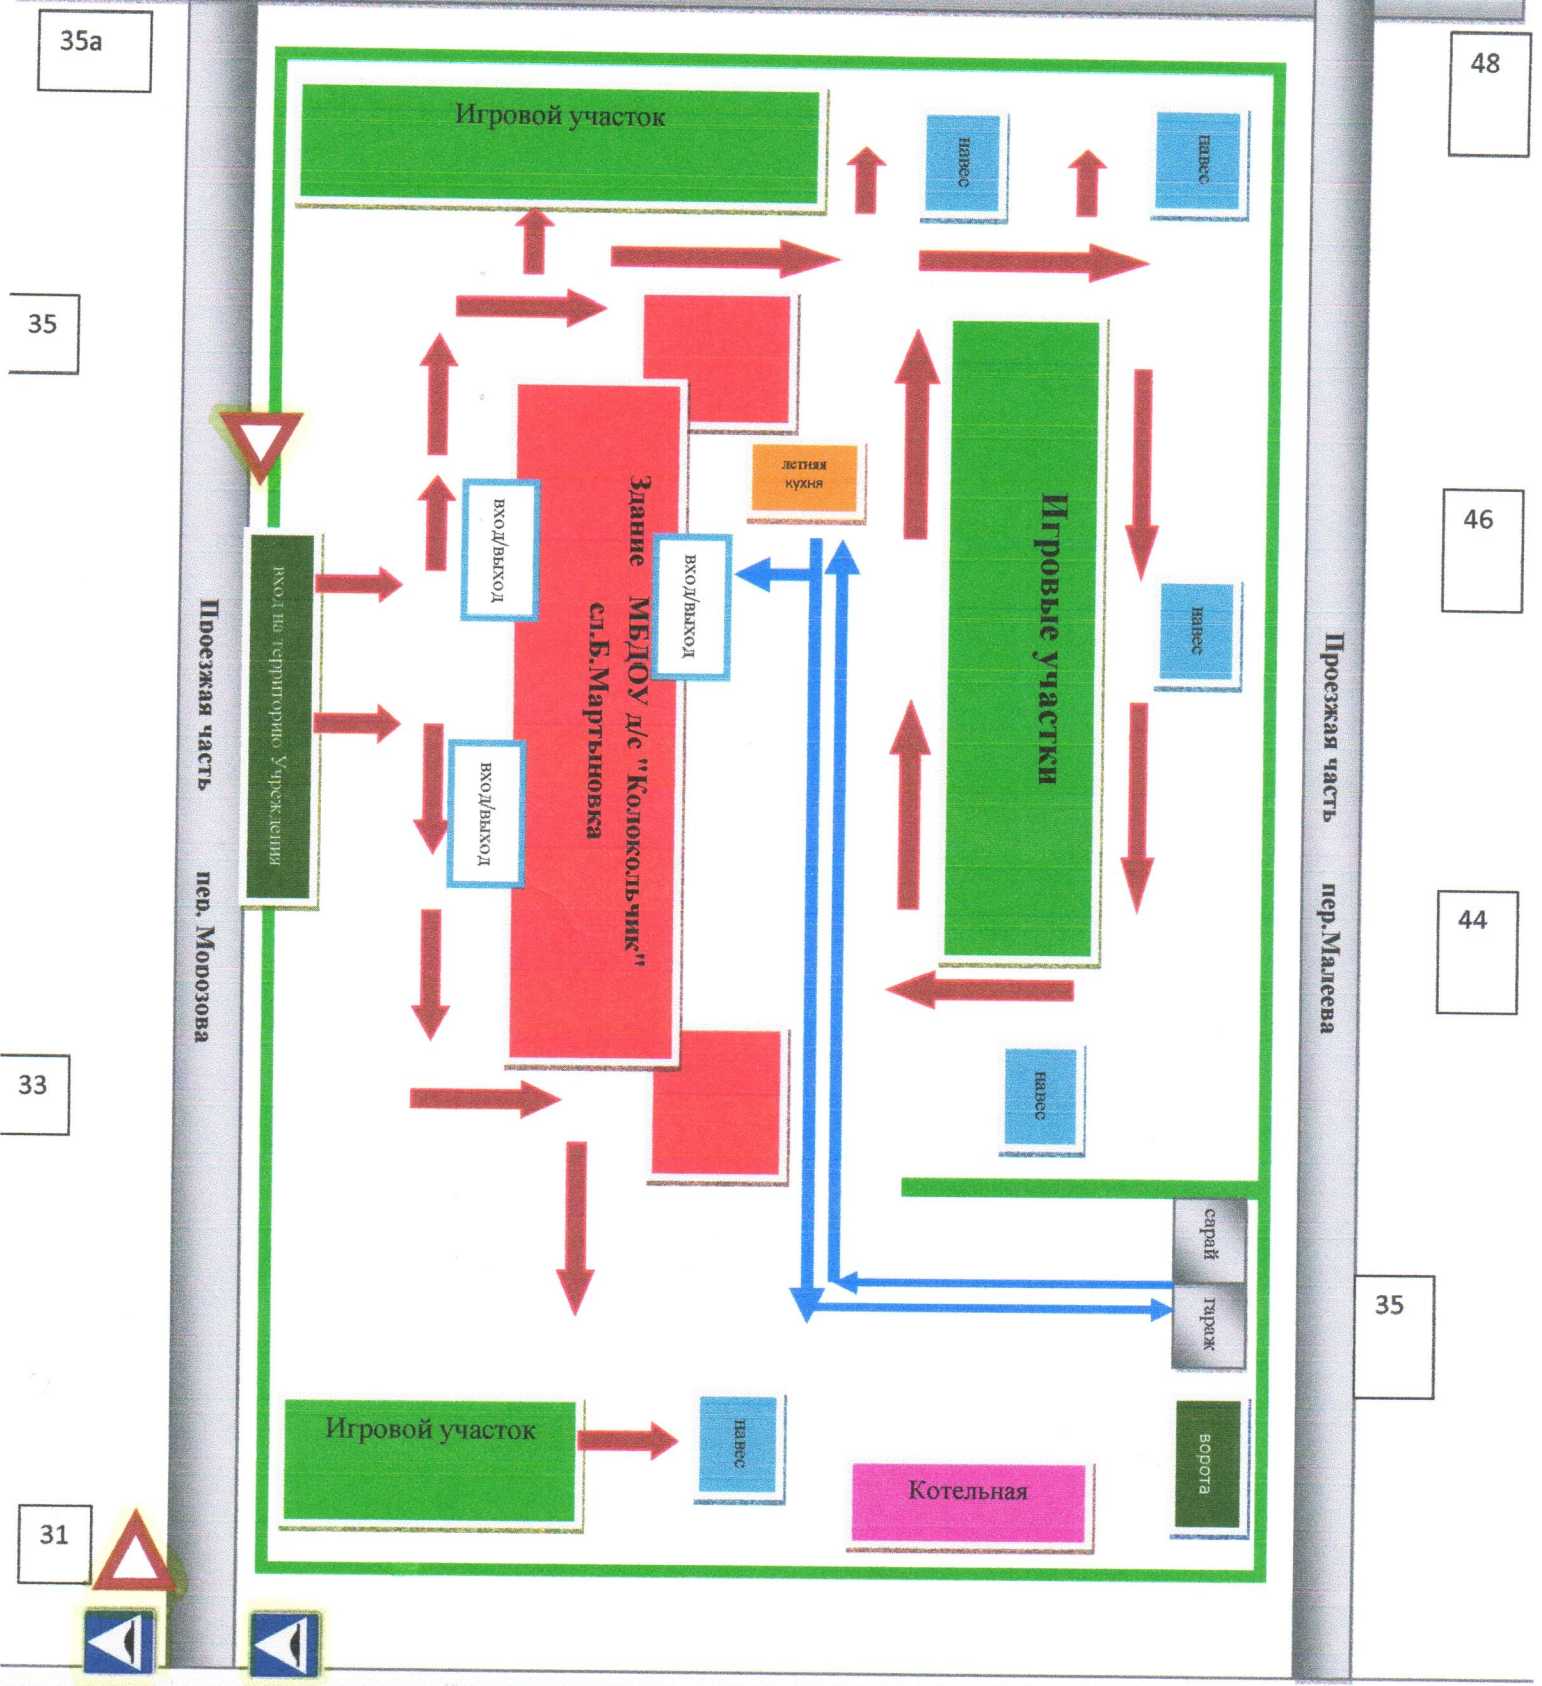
35а

48

Игровой участок

навес

навес

35

Здание МБДОУ д/с "Колокольчик" сл.Б.Мартыновка

летняя кухня

Игровые участки

46

вход/выход

вход/выход

вход на территорию Учреждения

Проезжая часть пер. Морозова

вход/выход

навес

Проезжая часть пер.Малеева

44

33

навес

сарай

гараж

35

Игровой участок

навес

Котельная

ворота

31